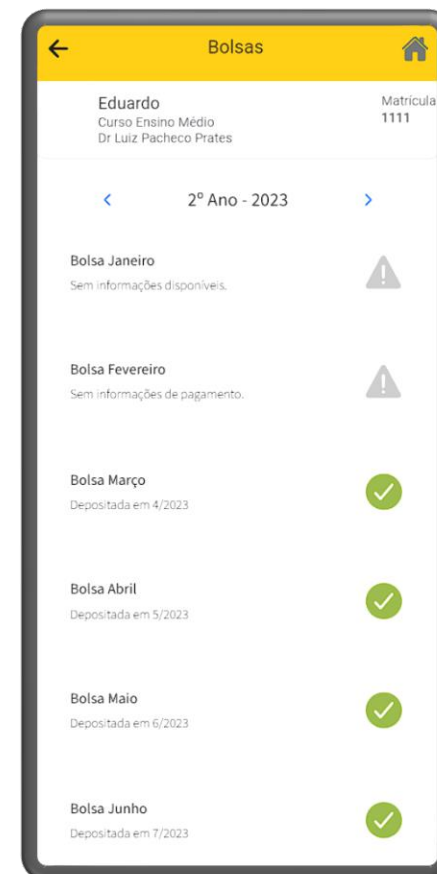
Bolsas

Eduardo
Curso Ensino Médio
Dr Luiz Pacheco Prates

Matrícula
1111

2º Ano - 2023

Bolsa Janeiro
Sem informações disponíveis.

Bolsa Fevereiro
Sem informações de pagamento.

Bolsa Março
Depositada em 4/2023

Bolsa Abril
Depositada em 5/2023

Bolsa Maio
Depositada em 6/2023

Bolsa Junho
Depositada em 7/2023